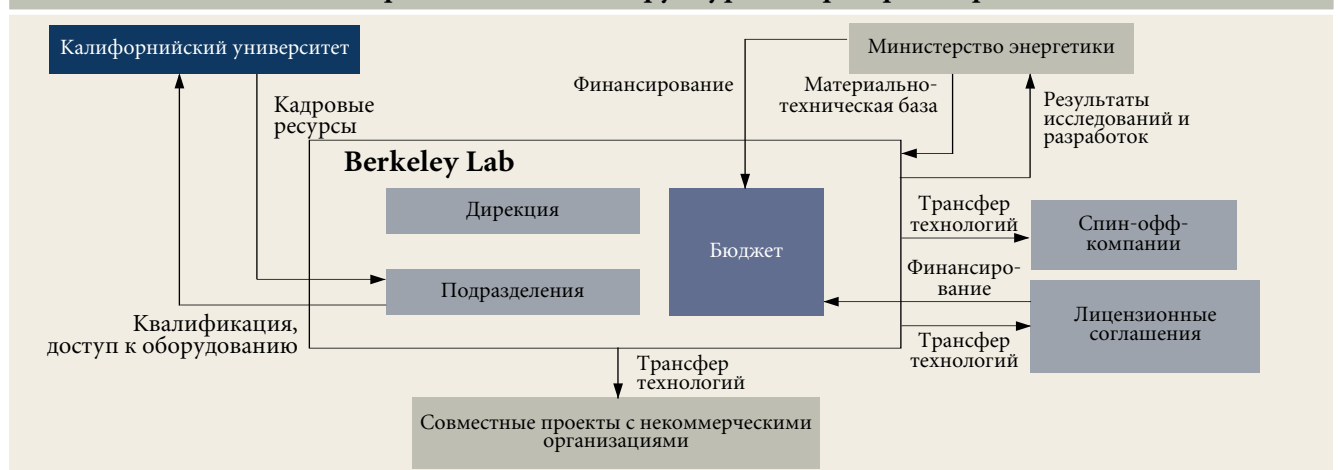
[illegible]

Калифорнийский университет

Кадровые ресурсы

Квалификация, доступ к оборудованию

Финансирование

Министерство энергетики

Материально-техническая база

Результаты исследований и разработок

Berkeley Lab

Дирекция

Подразделения

Бюджет

Трансфер технологий

Спин-офф-компании

Финансирование

Лицензионные соглашения

Трансфер технологий

Трансфер технологий

Совместные проекты с некоммерческими организациями